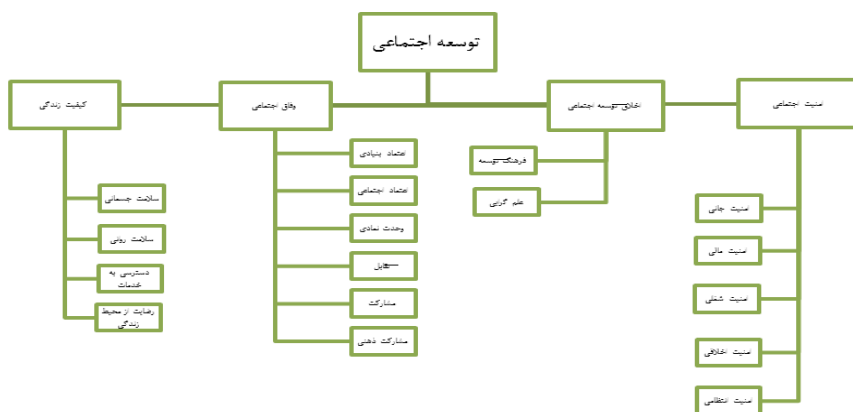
توسعه اجتماعی

کیفیت زندگی

سلامت جسمانی

سلامت روانی

دسترسی به خدمات

رضایت از محیط زندگی

وفاق اجتماعی

اعتماد بنیادی

اعتماد اجتماعی

وحدت نمادی

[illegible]

مشارکت

مشارکت ذهنی

اخلاق توسعه اجتماعی

فرهنگ توسعه

علم گرایی

امنیت اجتماعی

امنیت جانی

امنیت مالی

امنیت شغلی

امنیت اخلاقی

امنیت انتظامی